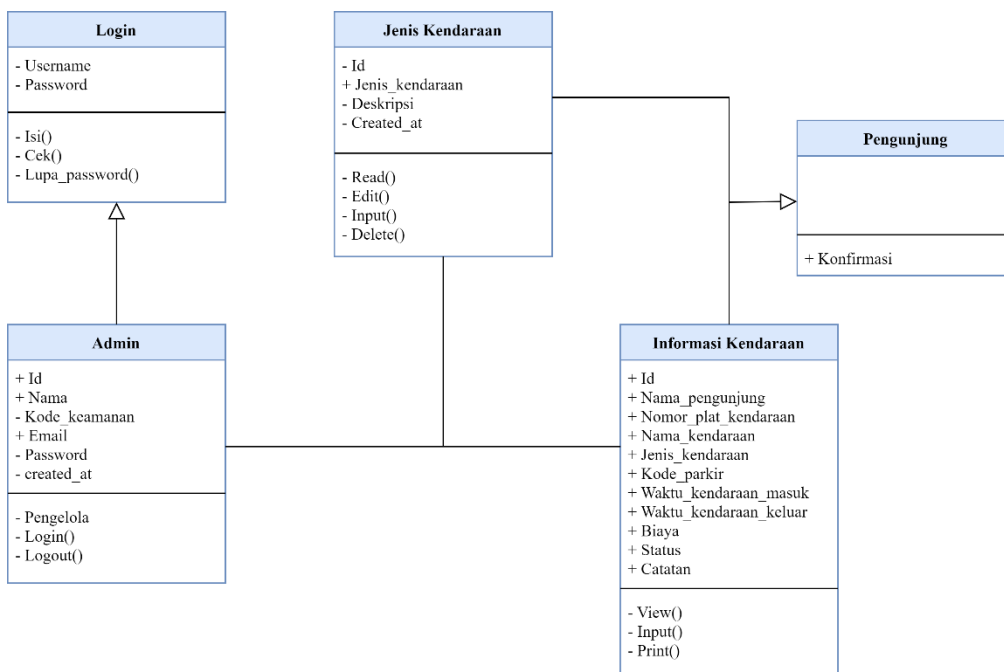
Login

- Username
- Password

- Isi()
- Cek()
- Lupa_password()

Jenis Kendaraan

- Id
+ Jenis_kendaraan
- Deskripsi
- Created_at

- Read()
- Edit()
- Input()
- Delete()

Pengunjung

+ Konfirmasi

Admin

+ Id
+ Nama
- Kode_keamanan
+ Email
- Password
- created_at

- Pengelola
- Login()
- Logout()

Informasi Kendaraan

+ Id
+ Nama_pengunjung
+ Nomor_plat_kendaraan
+ Nama_kendaraan
+ Jenis_kendaraan
+ Kode_parkir
+ Waktu_kendaraan_masuk
+ Waktu_kendaraan_keluar
+ Biaya
+ Status
+ Catatan

- View()
- Input()
- Print()